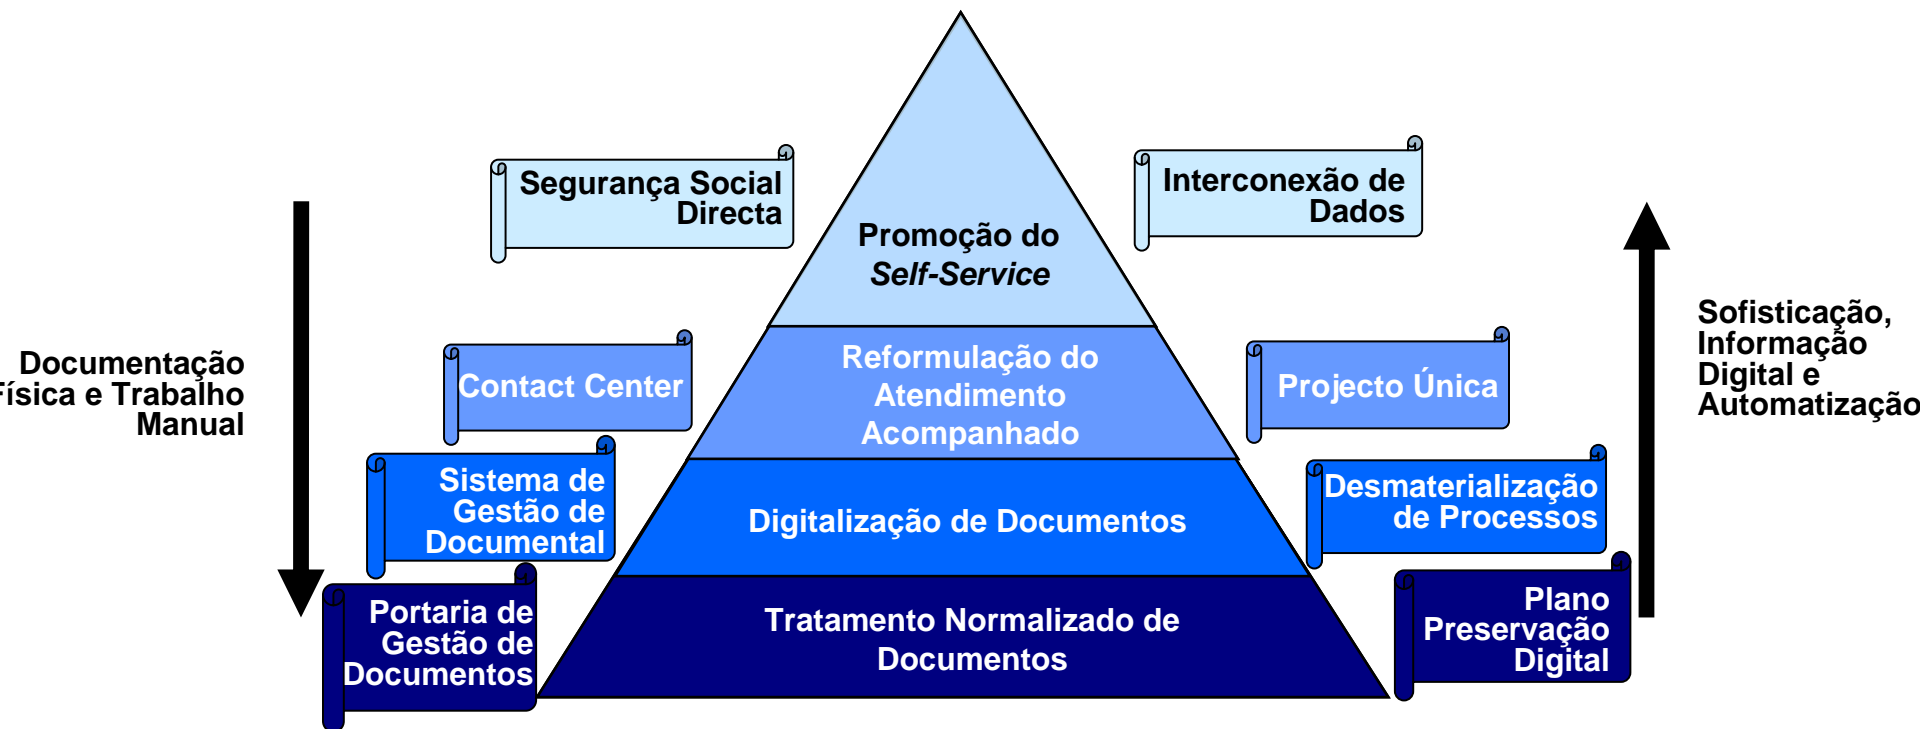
Documentação
Física e Trabalho
Manual

Segurança Social Directa

Contact Center

Sistema de Gestão de Documental

Portaria de Gestão de Documentos

Promoção do *Self-Service*

Reformulação do Atendimento Acompanhado

Digitalização de Documentos

Tratamento Normalizado de Documentos

Interconexão de Dados

Projecto Única

Desmaterialização de Processos

Plano Preservação Digital

Sofisticação,
Informação
Digital e
Automatização